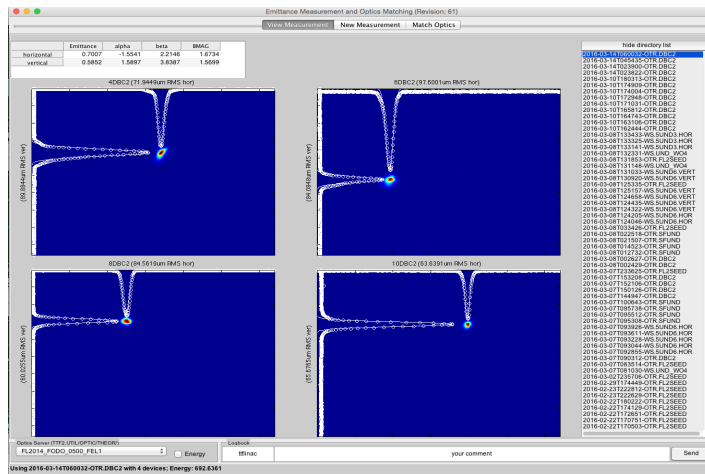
Emittance Measurement and Optics Matching (Revision: 61)

View Measurement | New Measurement | Match Optics

| | Emittance | alpha | beta | BMAG |
|---|---|---|---|---|
| horizontal | 0.7007 | -1.5541 | 2.2146 | 1.8734 |
| vertical | 0.5852 | 1.5897 | 3.8387 | 1.5699 |

4DBC2 (71.9449um RMS hor)

(89.8944um RMS ver)

6DBC2 (97.6001um RMS hor)

(94.0948um RMS ver)

8DBC2 (94.5619um RMS hor)

(60.0251um RMS ver)

10DBC2 (63.6391um RMS hor)

(55.6765um RMS ver)

hide directory list

2016-03-14T060032-OTR.DBC2
2016-03-14T045435-OTR.DBC2
2016-03-14T023900-OTR.DBC2
2016-03-14T023822-OTR.DBC2
2016-03-10T180313-OTR.DBC2
2016-03-10T174909-OTR.DBC2
2016-03-10T174004-OTR.DBC2
2016-03-10T172948-OTR.DBC2
2016-03-10T171031-OTR.DBC2
2016-03-10T165812-OTR.DBC2
2016-03-10T164743-OTR.DBC2
2016-03-10T163106-OTR.DBC2
2016-03-10T162444-OTR.DBC2
2016-03-08T133433-WS.SUND3.HOR
2016-03-08T133325-WS.SUND3.HOR
2016-03-08T133141-WS.SUND3.HOR
2016-03-08T132331-WS.UND_WO4
2016-03-08T131853-OTR.FL2SEED
2016-03-08T131148-WS.UND_WO4
2016-03-08T131033-WS.SUND6.VERT
2016-03-08T130920-WS.SUND6.VERT
2016-03-08T125335-OTR.FL2SEED
2016-03-08T125157-WS.SUND6.VERT
2016-03-08T124658-WS.SUND6.VERT
2016-03-08T124435-WS.SUND6.HOR
2016-03-08T124322-WS.SUND6.HOR
2016-03-08T124205-WS.SUND6.HOR
2016-03-08T124046-WS.SUND6.HOR
2016-03-08T033426-OTR.FL2SEED
2016-03-08T022518-OTR.SFUND
2016-03-08T021507-OTR.SFUND
2016-03-08T014523-OTR.SFUND
2016-03-08T012752-OTR.SFUND
2016-03-08T002627-OTR.DBC2
2016-03-08T002429-OTR.DBC2
2016-03-07T233625-OTR.FL2SEED
2016-03-07T153208-OTR.DBC2
2016-03-07T152106-OTR.DBC2
2016-03-07T150126-OTR.DBC2
2016-03-07T144947-OTR.DBC2
2016-03-07T100643-OTR.SFUND
2016-03-07T095738-OTR.SFUND
2016-03-07T095512-OTR.SFUND
2016-03-07T095308-OTR.SFUND
2016-03-07T093926-WS.SUND6.HOR
2016-03-07T093611-WS.SUND6.HOR
2016-03-07T093228-WS.SUND6.HOR
2016-03-07T093044-WS.SUND6.HOR
2016-03-07T092855-WS.SUND6.HOR
2016-03-07T090312-OTR.DBC2
2016-03-07T083614-OTR.FL2SEED
2016-03-07T081030-WS.UND_WO4
2016-02-23T235706-OTR.FL2SEED
2016-02-29T174449-OTR.FL2SEED
2016-02-23T222812-OTR.FL2SEED
2016-02-23T222629-OTR.FL2SEED
2016-02-22T180222-OTR.FL2SEED
2016-02-22T174129-OTR.FL2SEED
2016-02-22T172651-OTR.FL2SEED
2016-02-22T170751-OTR.FL2SEED
2016-02-22T170503-OTR.FL2SEED

Optics Server (TTF2.UTIL/OPTIC/THEORY)
FL2014_FODO_0500_FEL1
Energy

Logbook
ttflinac
your comment
Send

Using 2016-03-14T060032-OTR.DBC2 with 4 devices; Energy: 692.6361